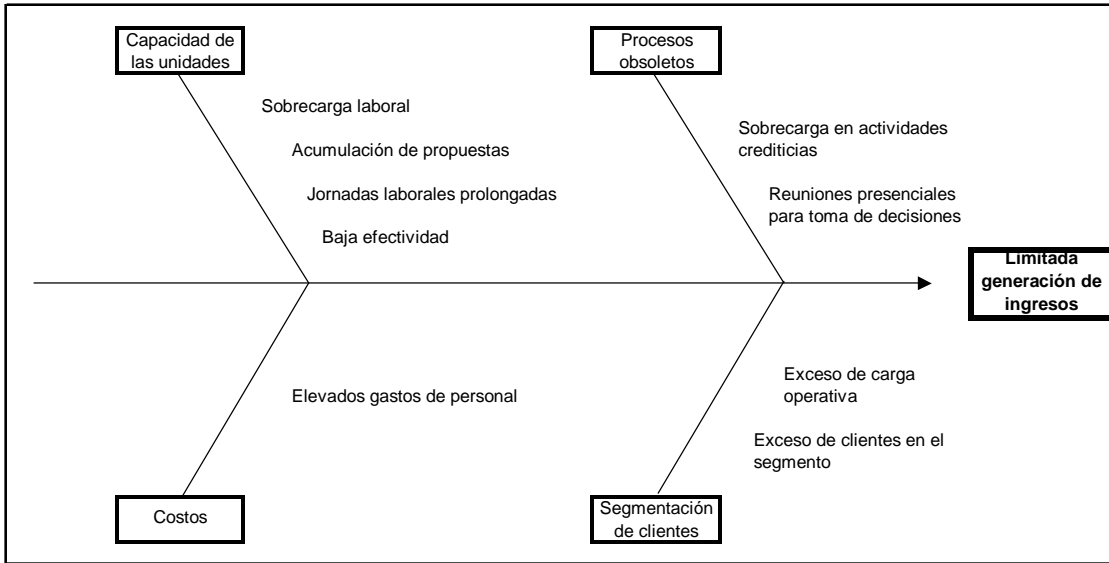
Capacidad de las unidades

Sobrecarga laboral

Acumulación de propuestas

Jornadas laborales prolongadas

Baja efectividad

Procesos obsoletos

Sobrecarga en actividades crediticias

Reuniones presenciales para toma de decisiones

Limitada generación de ingresos

Elevados gastos de personal

Exceso de carga operativa

Exceso de clientes en el segmento

Costos

Segmentación de clientes